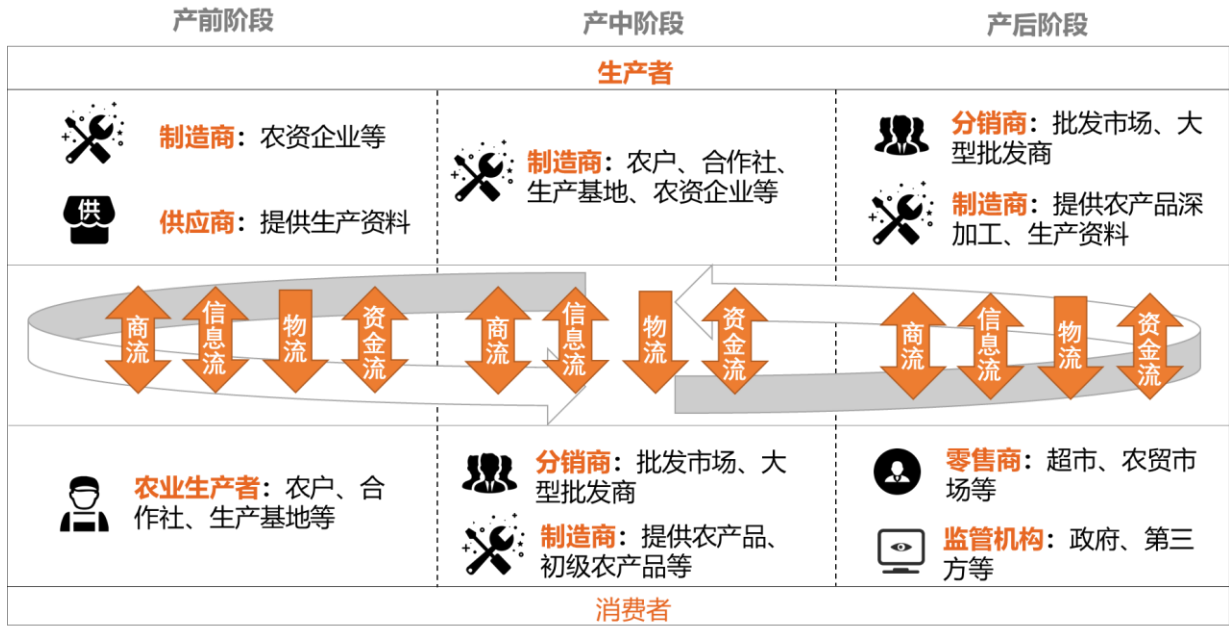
产前阶段

产中阶段

产后阶段

生产者

制造商：农资企业等

供

供应商：提供生产资料

制造商：农户、合作社、生产基地、农资企业等

分销商：批发市场、大型批发商

制造商：提供农产品深加工、生产资料

商流

信息流

物流

资金流

商流

信息流

物流

资金流

商流

信息流

物流

资金流

农业生产者：农户、合作社、生产基地等

分销商：批发市场、大型批发商

制造商：提供农产品、初级农产品等

零售商：超市、农贸市场等

监管机构：政府、第三方等

消费者